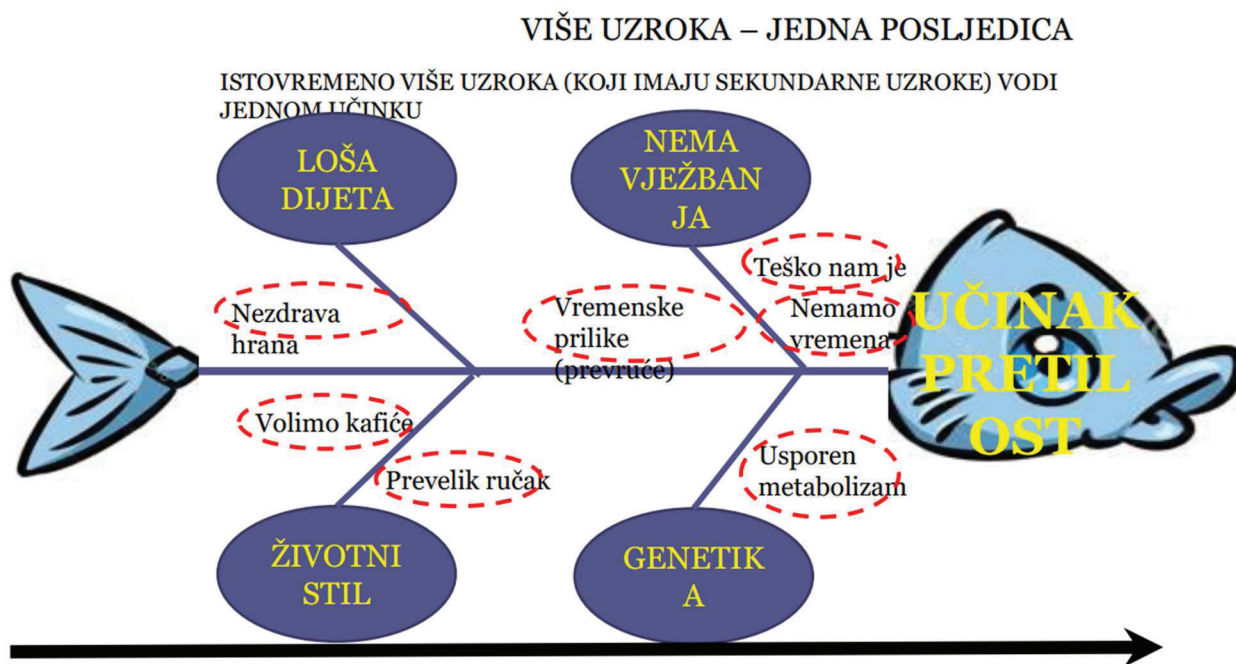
VIŠE UZROKA – JEDNA POSLJEDICA

ISTOVREMENO VIŠE UZROKA (KOJI IMAJU SEKUNDARNE UZROKE) VODI JEDNOM UČINKU

LOŠA DIJETA

NEMA VJEŽBAN JA

Teško nam je

Nezdrava hrana

Vremenske prilike (prevruće)

Nemamo vremena

UČINAK PRETIL OST

Volimo kafiće

Prevelik ručak

Usporen metabolizam

ŽIVOTNI STIL

GENETIK A